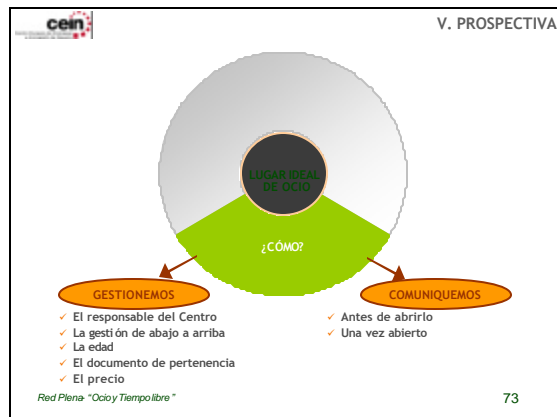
cein

V. PROSPECTIVA

LUGAR IDEAL DE OCIO

¿CÓMO?

GESTIONEMOS

COMUNIQUEMOS

✓ El responsable del Centro
✓ La gestión de abajo a arriba
✓ La edad
✓ El documento de pertenencia
✓ El precio

✓ Antes de abrirlo
✓ Una vez abierto

Red Plena- "Ocio y Tiempo libre"

73